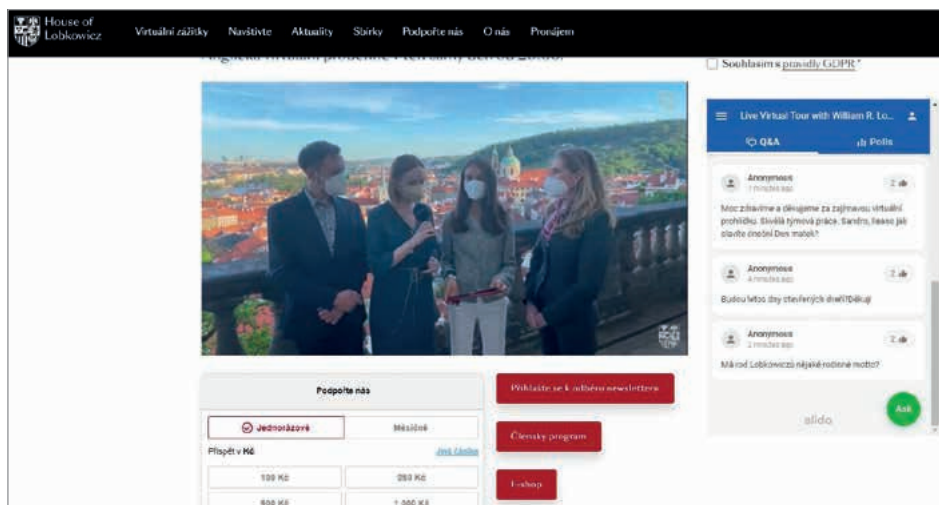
House of Lobkowicz

Virtuální zážitky Navštivte Aktuality Sbírky Podpořte nás O nás Pronájem

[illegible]

Souhlasím s pravidly GDPR *

Live Virtual Tour with William R. Lo...

Q&A

Polls

Anonymous
1 minutes ago
2
Moc zdravíme a děkujeme za zajímavou virtuální prohlídku. Skvělá týmová práce. Sandro, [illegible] jak slavíte úterní Den matek?

Anonymous
4 minutes ago
2
Budou letos dny otevřených dveří?Děkuji

Anonymous
2 minutes ago
2
Má rod Lobkowiczů nějaké rodinné motto?

slido

Ask

Podpořte nás

Jednorázově

Měsíčně

Příspěvek v Kč

Jiná částka

100 Kč

250 Kč

500 Kč

1 000 Kč

Přihlaste se k odběru newsletteru

Členský program

Eshop